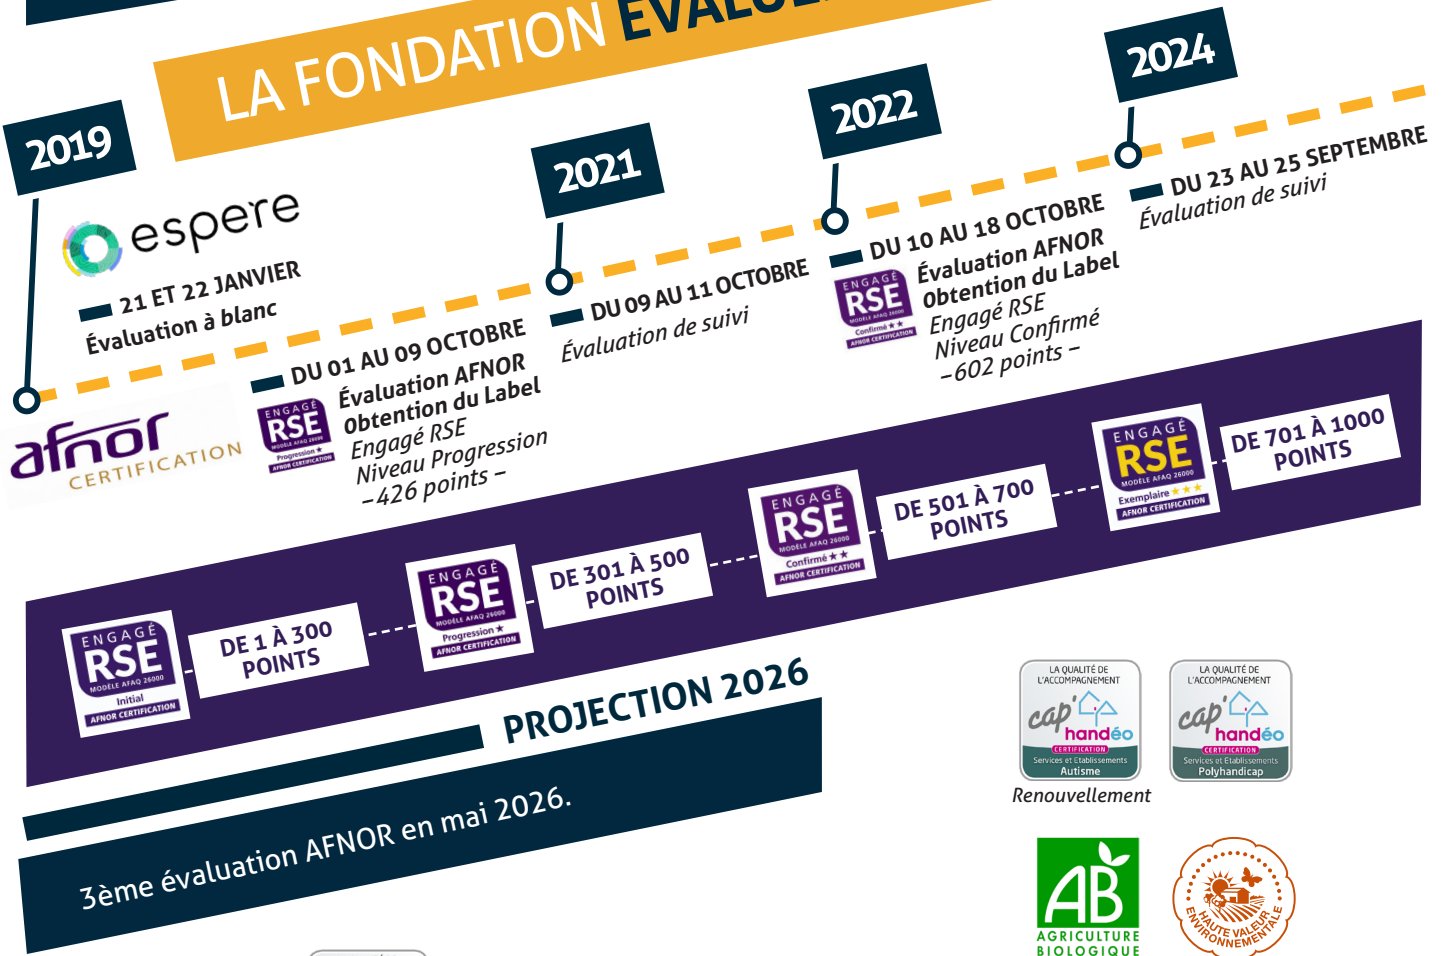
LA FONDATION EVALU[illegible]

2019

espere

21 ET 22 JANVIER
Évaluation à blanc

afnor CERTIFICATION

DU 01 AU 09 OCTOBRE
Évaluation AFNOR
Obtention du Label
Engagé RSE
Niveau Progression
– 426 points –

ENGAGÉ RSE MODÈLE AFAQ 26000 Progression ★ AFNOR CERTIFICATION

2021

DU 09 AU 11 OCTOBRE
Évaluation de suivi

2022

DU 10 AU 18 OCTOBRE
Évaluation AFNOR
Obtention du Label
Engagé RSE
Niveau Confirmé
– 602 points –

ENGAGÉ RSE MODÈLE AFAQ 26000 Confirmé ★★ AFNOR CERTIFICATION

2024

DU 23 AU 25 SEPTEMBRE
Évaluation de suivi

ENGAGÉ RSE MODÈLE AFAQ 26000 Initial AFNOR CERTIFICATION

DE 1 À 300 POINTS

ENGAGÉ RSE MODÈLE AFAQ 26000 Progression ★ AFNOR CERTIFICATION

DE 301 À 500 POINTS

ENGAGÉ RSE MODÈLE AFAQ 26000 Confirmé ★★ AFNOR CERTIFICATION

DE 501 À 700 POINTS

ENGAGÉ RSE MODÈLE AFAQ 26000 Exemplaire ★★★ AFNOR CERTIFICATION

DE 701 À 1000 POINTS

PROJECTION 2026

3ème évaluation AFNOR en mai 2026.

LA QUALITÉ DE L'ACCOMPAGNEMENT cap'handéo CERTIFICATION Services et Etablissements Autisme

LA QUALITÉ DE L'ACCOMPAGNEMENT cap'handéo CERTIFICATION Services et Etablissements Polyhandicap

Renouvellement

AB AGRICULTURE BIOLOGIQUE

HAUTE VALEUR ENVIRONNEMENTALE